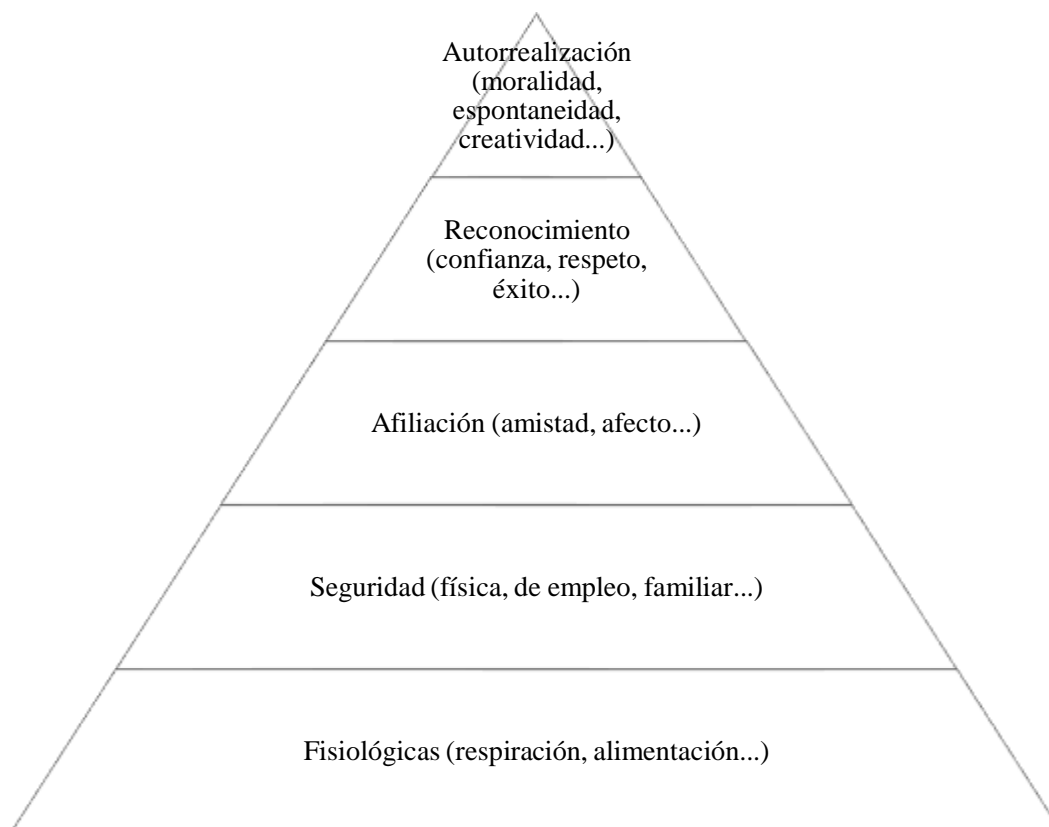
Autorrealización (moralidad, espontaneidad, creatividad...)

Reconocimiento (confianza, respeto, éxito...)

Afiliación (amistad, afecto...)

Seguridad (física, de empleo, familiar...)

Fisiológicas (respiración, alimentación...)